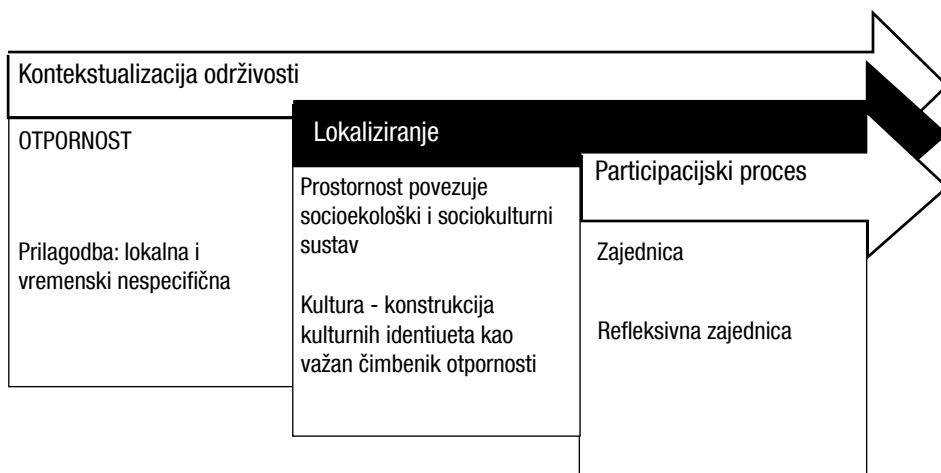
Kontekstualizacija održivosti

OTPORNOST

Prilagodba: lokalna i vremenski nespecifična

Lokaliziranje

Prostornost povezuje socioekološki i sociokulturni sustav

Kultura - konstrukcija kulturnih identiueta kao važan čimbenik otpornosti

Participacijski proces

Zajednica

Refleksivna zajednica